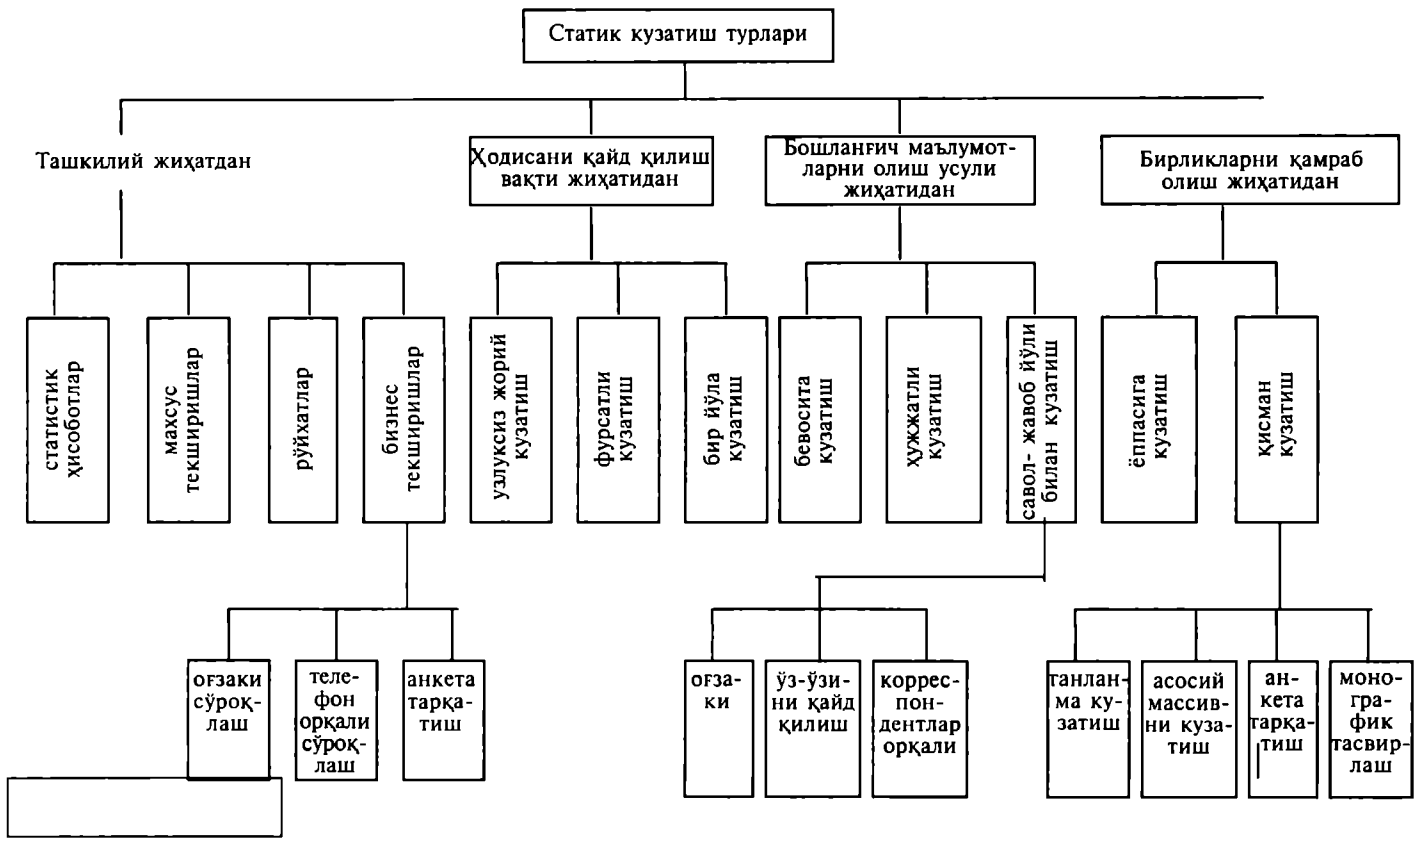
Статик кузатиш турлари

Ташкилий жиҳатдан

Ҳодисани қайд қилиш вақти жиҳатидан

Бошланғич маълумотларни олиш усули жиҳатидан

Бирликларни қамраб олиш жиҳатидан

статистик ҳисоботлар

махсус текширишлар

рўйхатлар

бизнес текширишлар

узлуксиз жорий кузатиш

фурсатли кузатиш

бир йўла кузатиш

бевосита кузатиш

ҳужжатли кузатиш

савол- жавоб йўли билан кузатиш

ёппасига кузатиш

қисман кузатиш

оғзаки сўроқлаш

телефон орқали сўроқлаш

анкета тарқатиш

оғзаки

ўз-ўзини қайд қилиш

корреспондентлар орқали

танланма кузатиш

асосий массивни кузатиш

анкета тарқатиш

монографик тасвирлаш